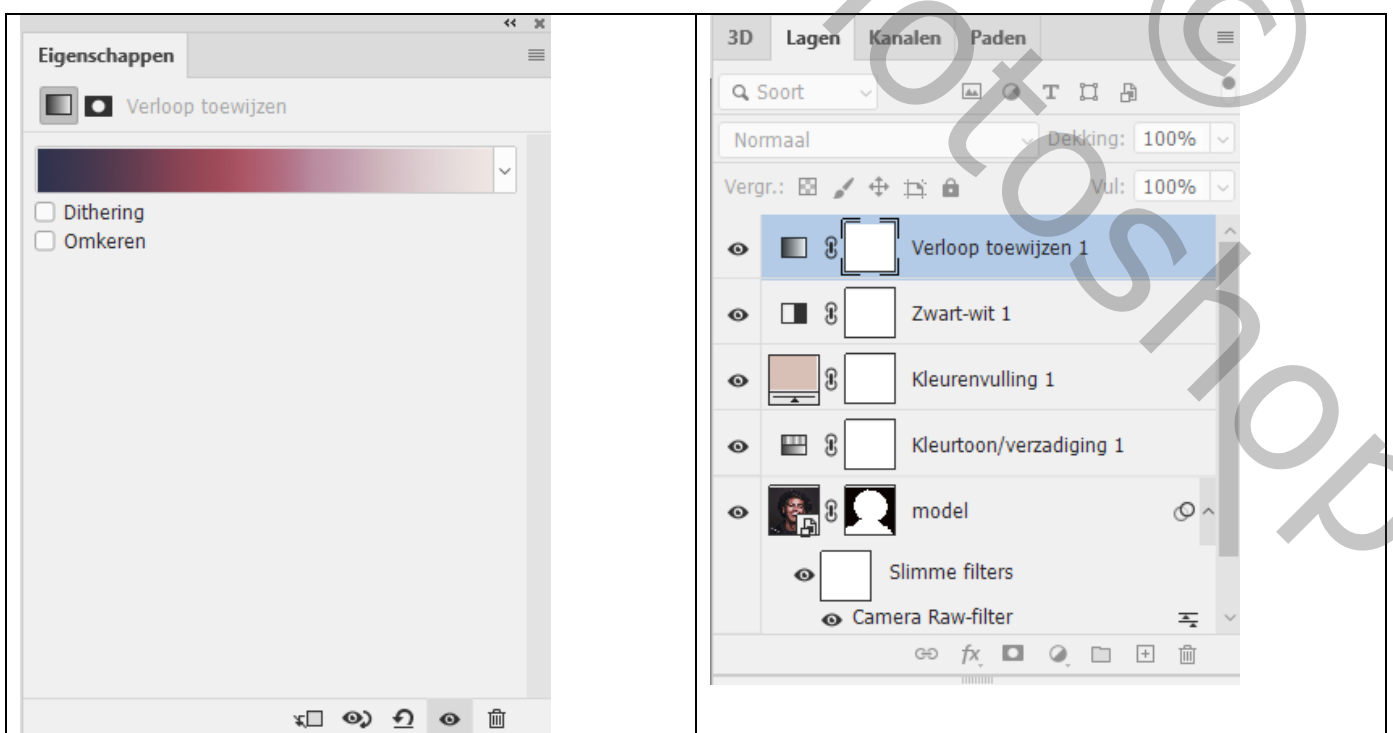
Eigenschappen

Verloop toewijzen

Dithering
Omkeren

| 3D | Lagen | Kanalen | Paden |
|---|---|---|---|

Soort
Normaal
Dekking: 100%
Vergr.:
Vul: 100%

Verloop toewijzen 1
Zwart-wit 1
Kleurenvulling 1
Kleurtoon/verzadiging 1
model
Slimme filters
Camera Raw-filter

fx

fotoshop ©